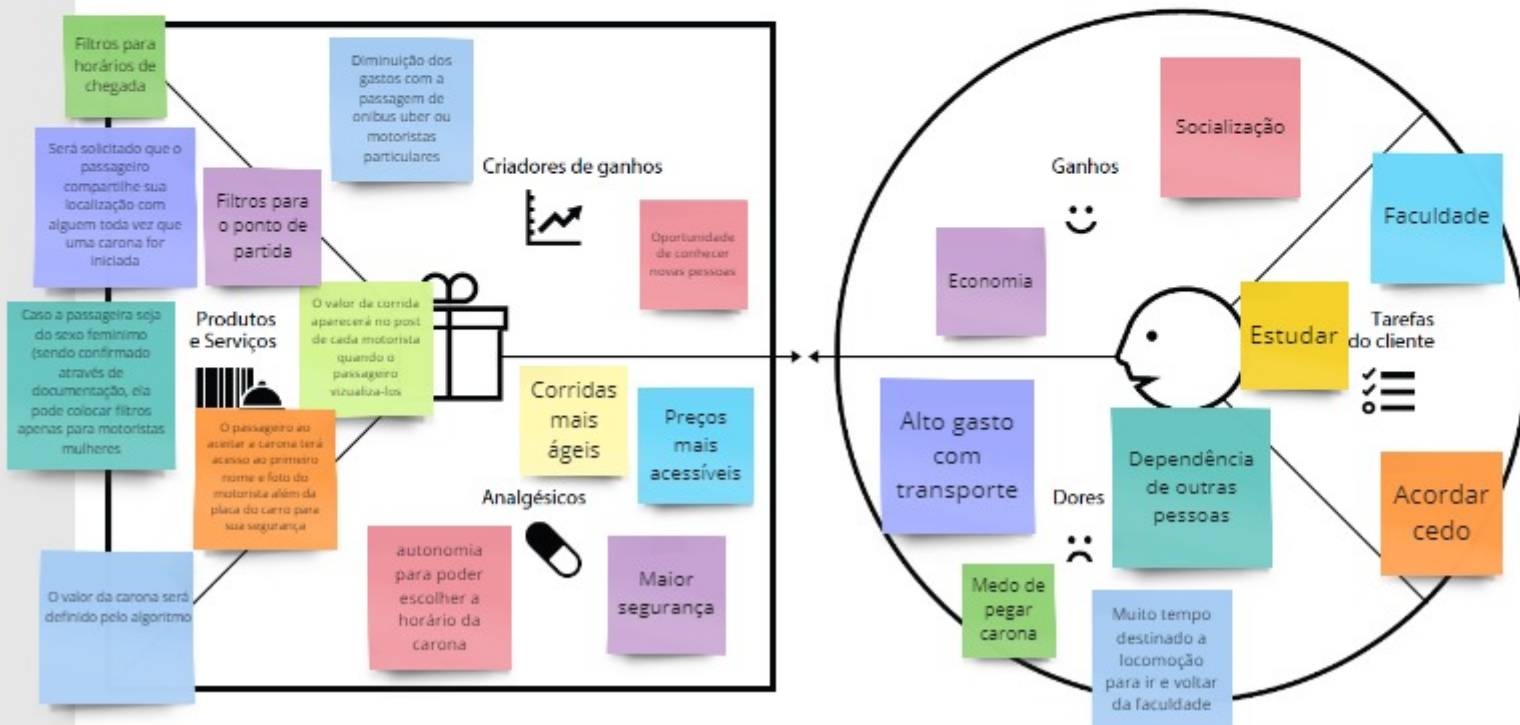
Filtros para horários de chegada

Será solicitado que o passageiro compartilhe sua localização com alguem toda vez que uma carona for iniciada

Filtros para o ponto de partida

Diminuição dos gastos com a passagem de onibus uber ou motoristas particulares

Criadores de ganhos

Oportunidade de conhecer novas pessoas

Caso a passageira seja do sexo feminimo (sendo confirmado através de documentação, ela pode colocar filtros apenas para motoristas mulheres

Produtos e Serviços

O valor da corrida aparecerá no post de cada motorista quando o passageiro vizualiza-los

O passageiro ao aceitar a carona terá acesso ao primeiro nome e foto do motorista além da placa do carro para sua segurança

Corridas mais ágeis

Preços mais acessíveis

Analgésicos

O valor da carona será definido pelo algoritmo

autonomia para poder escolher a horário da carona

Maior segurança

Socialização

Ganhos

Faculdade

Economia

Estudar

Tarefas do cliente

Alto gasto com transporte

Dependência de outras pessoas

Dores

Acordar cedo

Medo de pegar carona

Muito tempo destinado a locomoção para ir e voltar da faculdade